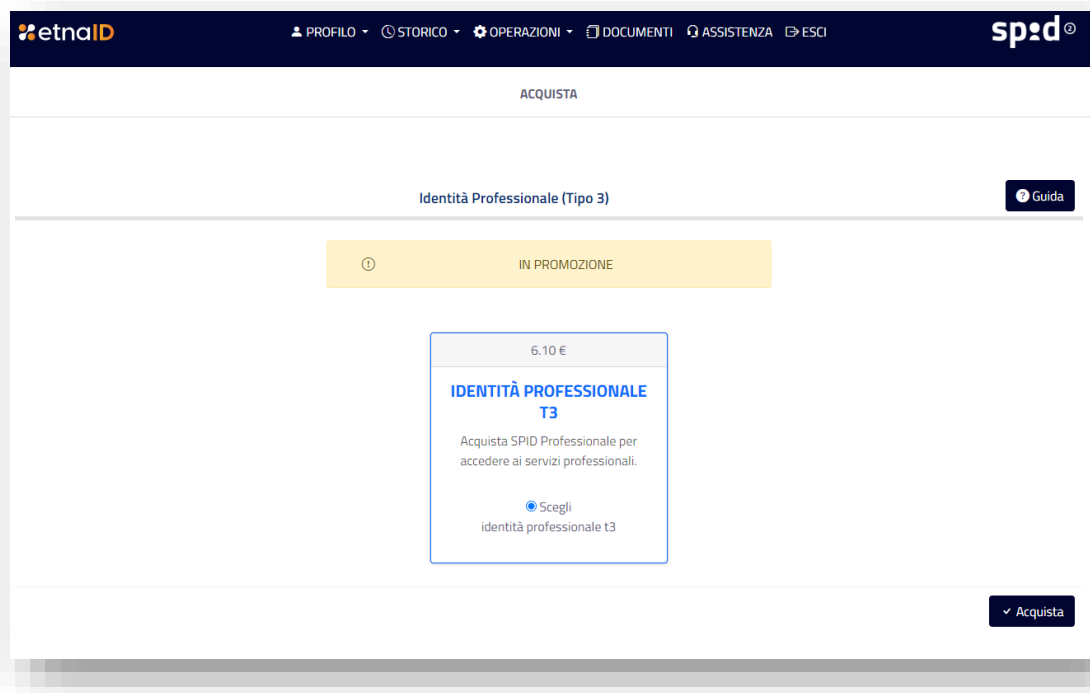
etnaID

PROFILO ▾ STORICO ▾ OPERAZIONI ▾ DOCUMENTI ASSISTENZA ESCI

spid

ACQUISTA

Identità Professionale (Tipo 3)

Guida

IN PROMOZIONE

6.10 €

IDENTITÀ PROFESSIONALE T3

Acquista SPID Professionale per accedere ai servizi professionali.

Scegli identità professionale t3

Acquista